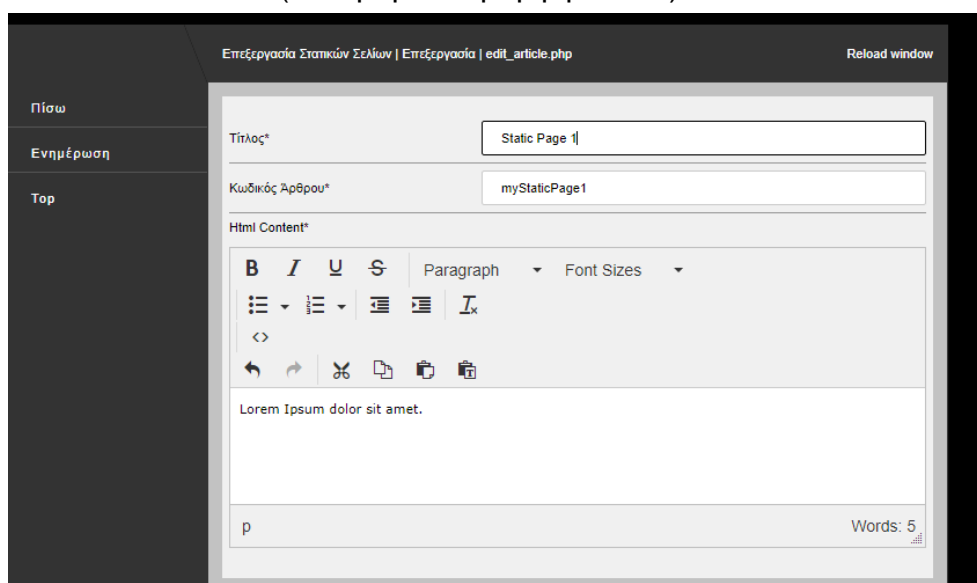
Επεξεργασία Στατικών Σελίων | Επεξεργασία | edit_article.php

Reload window

Πίσω

Ενημέρωση

Top

Τίτλος*

Static Page 1

Κωδικός Άρθρου*

myStaticPage1

Html Content*

B I U S Paragraph Font Sizes

<>

Lorem Ipsum dolor sit amet.

p

Words: 5